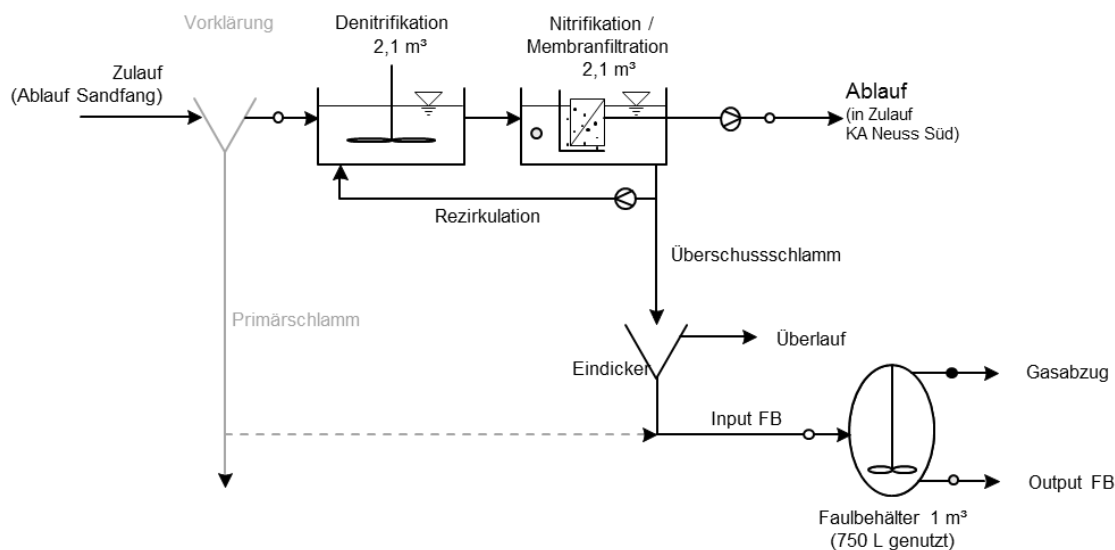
Vorklärung

Denitrifikation
2,1 m³

Nitrifikation /
Membranfiltration
2,1 m³

Zulauf
(Ablauf Sandfang)

Ablauf
(in Zulauf
KA Neuss Süd)

Rezirkulation

Überschussschlamm

Primärschlamm

Überlauf

Eindicker

Gasabzug

Input FB

Output FB

Faulbehälter 1 m³
(750 L genutzt)